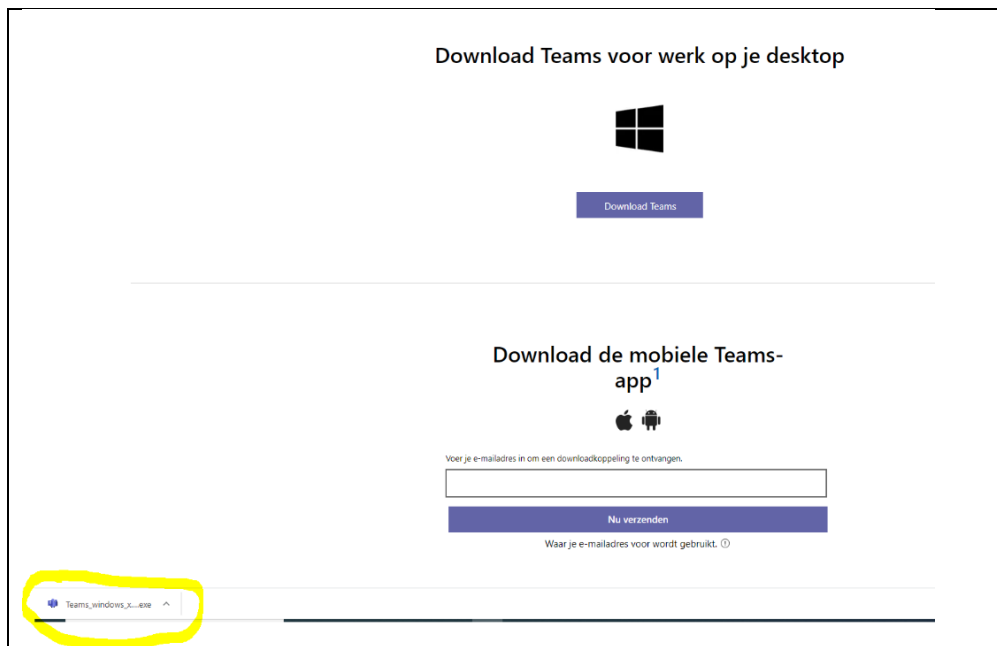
Download Teams voor werk op je desktop

Download Teams

Download de mobiele Teams-app$^1$

Voer je e-mailadres in om een downloadkoppeling te ontvangen.

Nu verzenden

Waar je e-mailadres voor wordt gebruikt. ⓘ

Teams_windows_x....exe